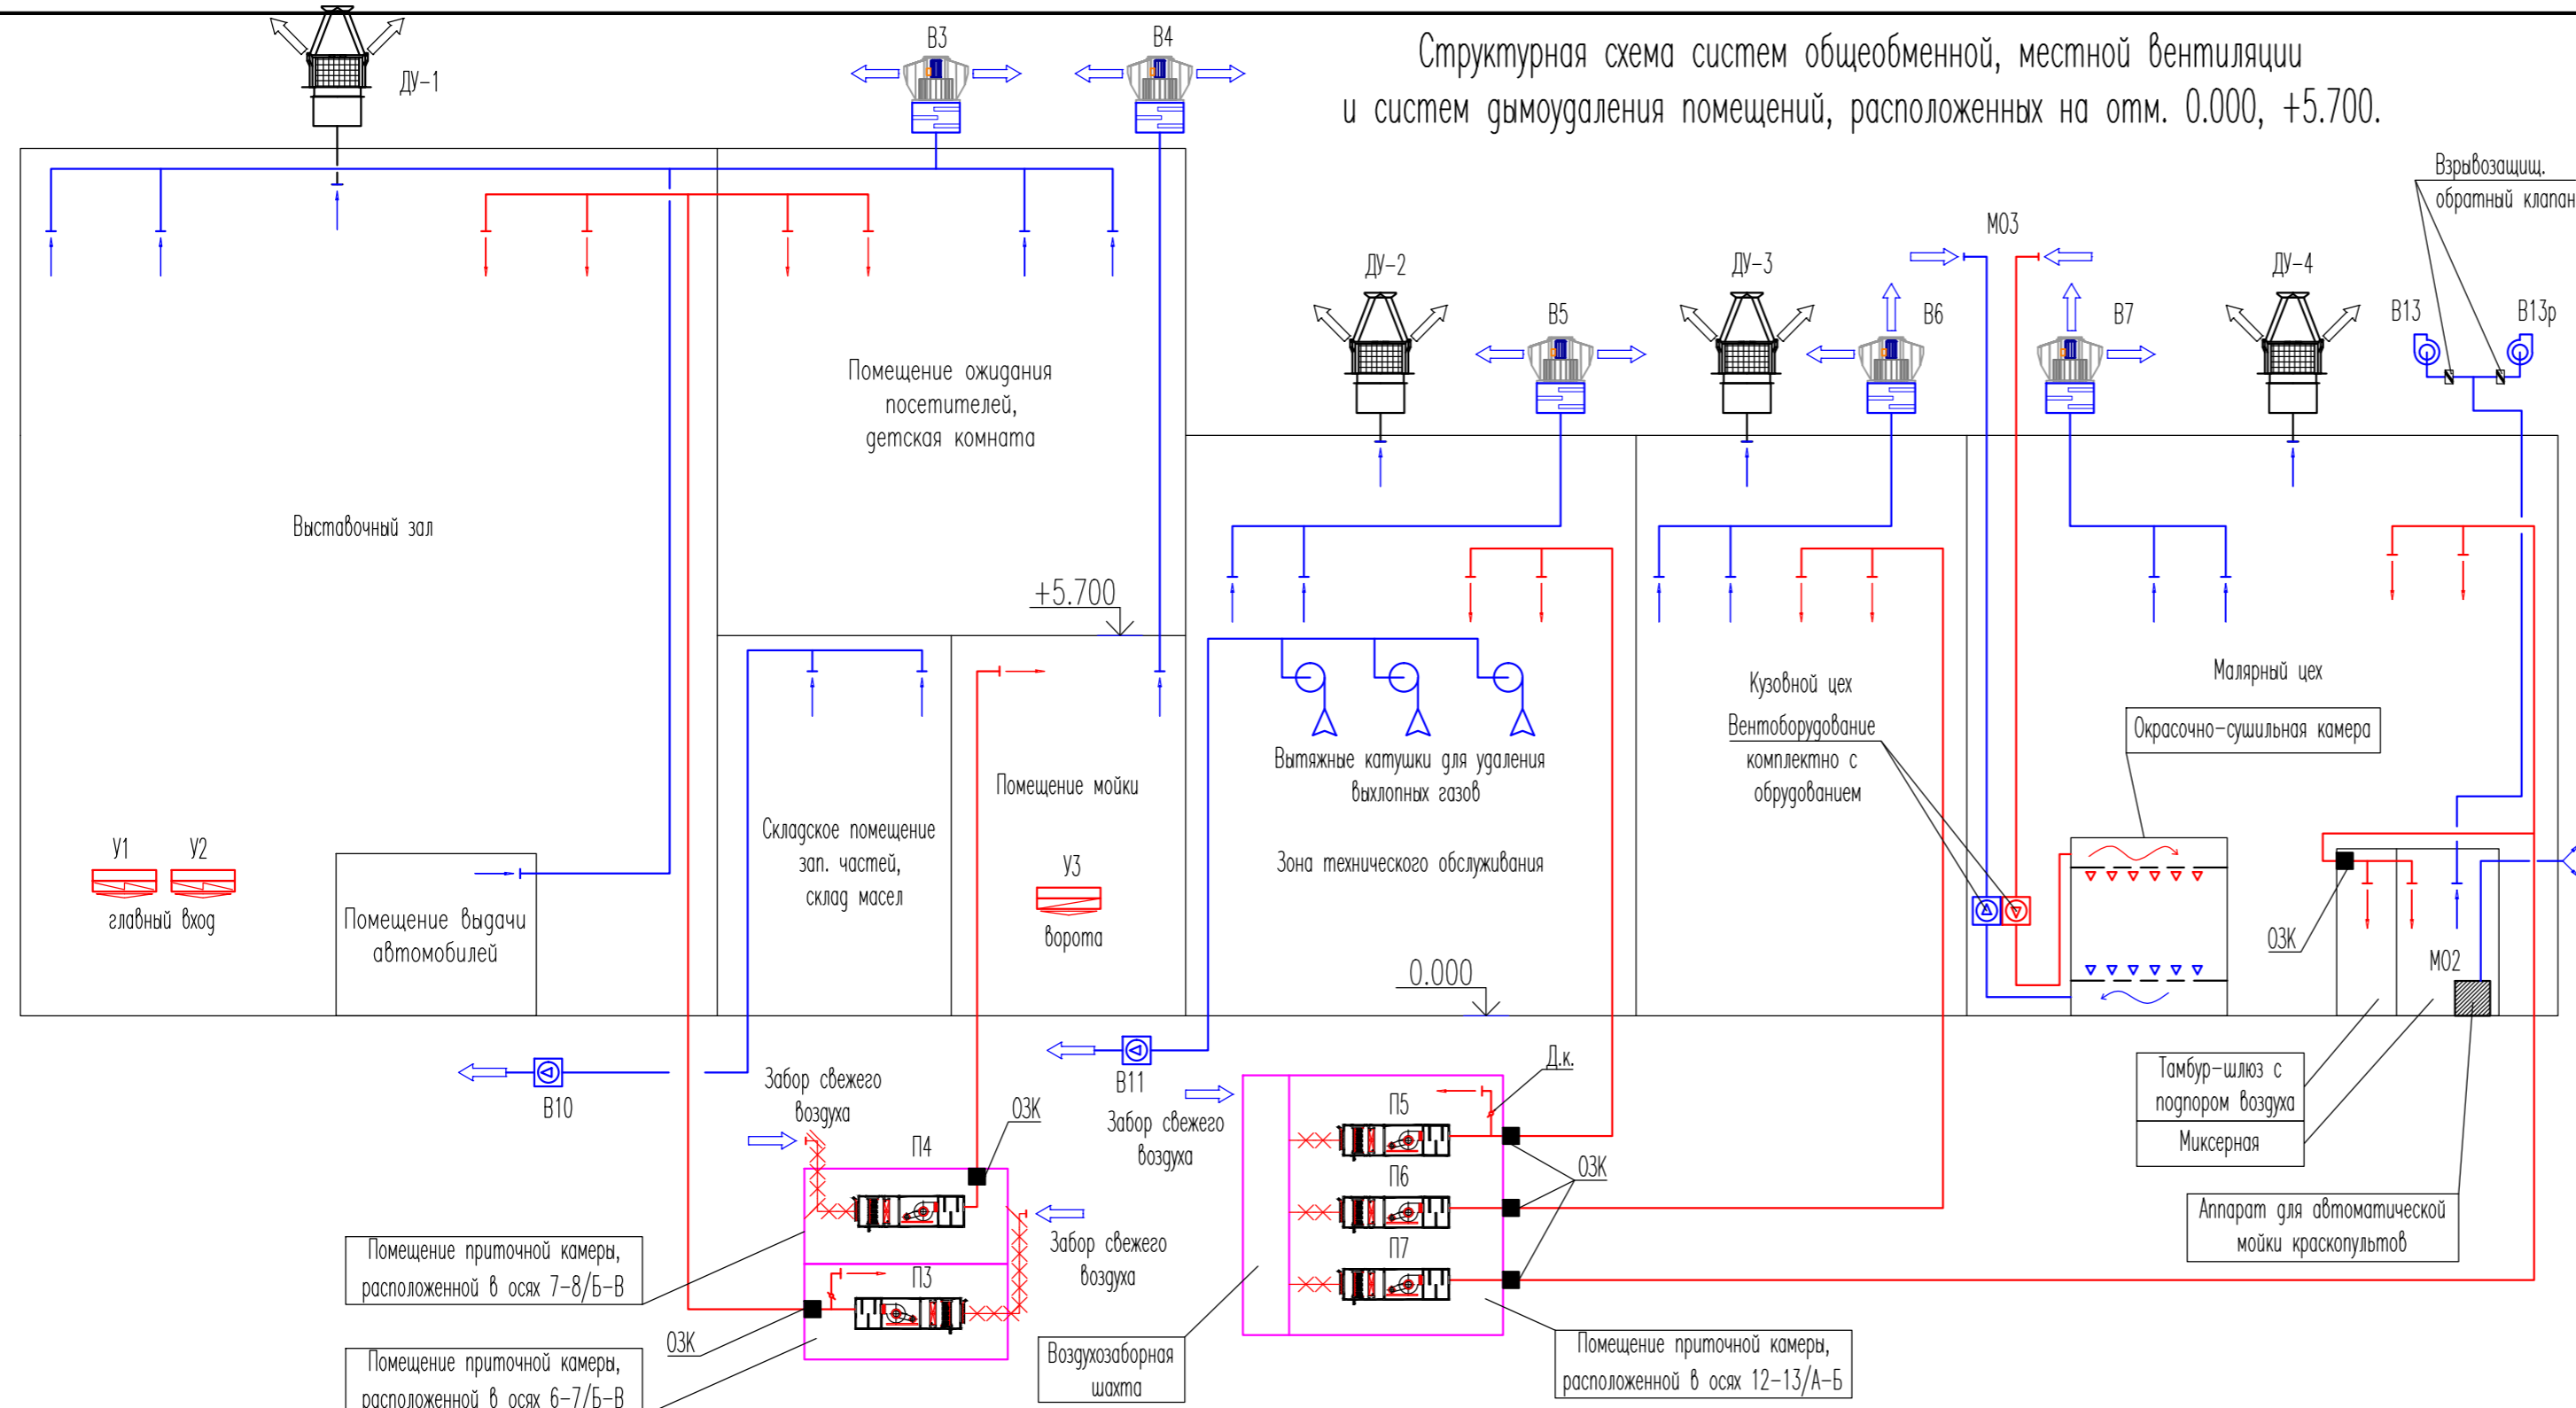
Структурная схема систем общеобменной, местной вентиляции и систем дымоудаления помещений, расположенных на отм. 0.000, +5.700.

ДУ-1

В3

В4

Взрывозащищ. обратный клапан

МО3

ДУ-2

В5

ДУ-3

В6

В7

ДУ-4

В13

В13р

Помещение ожидания посетителей, детская комната

Выставочный зал

+5.700

Вытяжные катушки для удаления выхлопных газов

Зона технического обслуживания

Кузовной цех

Вентоборудование комплектно с обрудованием

Малярный цех

Окрасочно-сушильная камера

Помещение мойки

Складское помещение зап. частей, склад масел

У3

ворота

У1

У2

главный вход

Помещение выдачи автомобилей

0.000

ОЗК

МО2

В10

Забор свежего воздуха

В11

Забор свежего воздуха

Д.к.

П5

П6

П7

ОЗК

Тамбур-шлюз с подпором воздуха

Миксерная

Аппарат для автоматической мойки краскопультов

П4

ОЗК

Забор свежего воздуха

П3

Помещение приточной камеры, расположенной в осях 7-8/Б-В

ОЗК

Помещение приточной камеры, расположенной в осях 6-7/Б-В

Воздухозаборная шахта

Помещение приточной камеры, расположенной в осях 12-13/А-Б